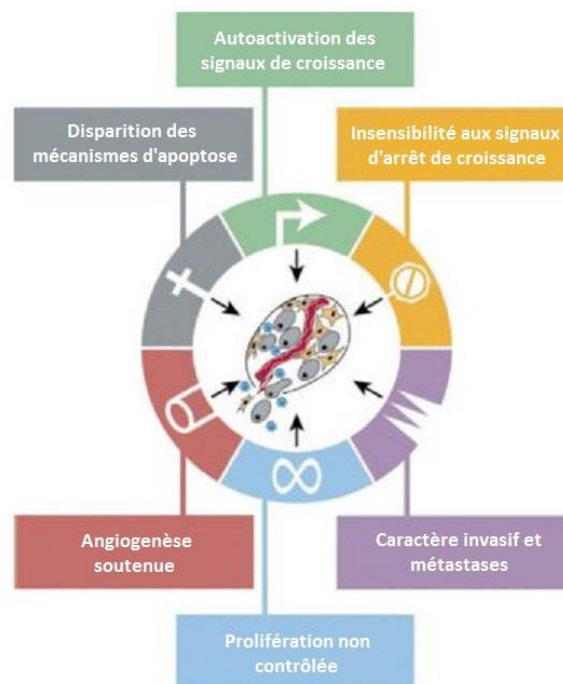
Autoactivation des signaux de croissance

Disparition des mécanismes d'apoptose

Insensibilité aux signaux d'arrêt de croissance

Angiogenèse soutenue

Caractère invasif et métastases

Prolifération non contrôlée